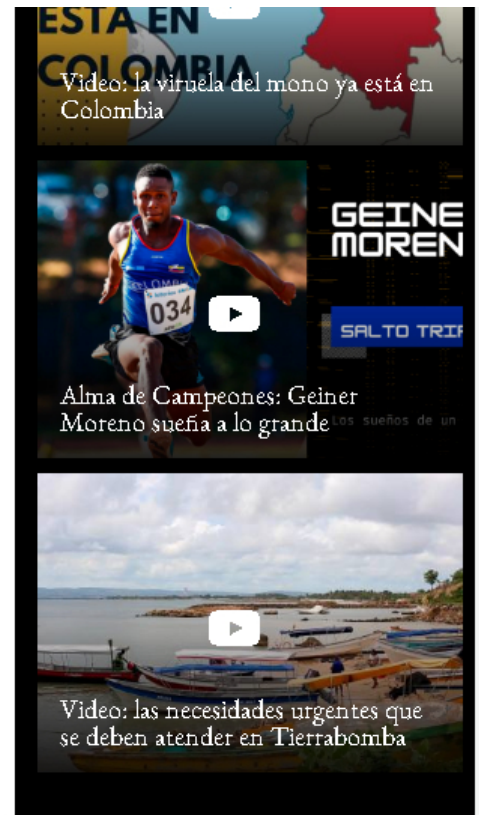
ESTA EN COLOMBIA

Video: la viruela del mono ya está en Colombia

COLOMBIA
034

GEINE
MOREN

SALTO TRI

Alma de Campeones: Geiner Moreno sueña a lo grande

los sueños de un

Video: las necesidades urgentes que se deben atender en Tierrabomba